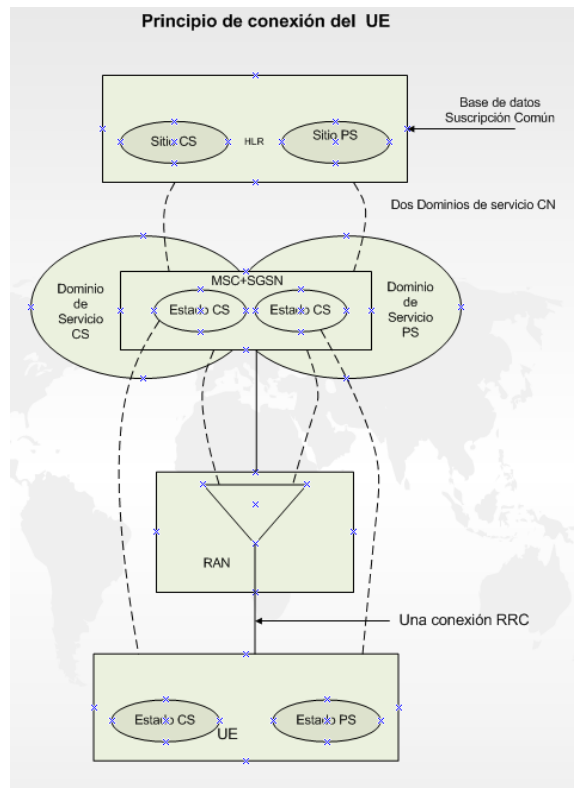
Principio de conexión del UE

Base de datos Suscripción Común

Sitio CS

HLR

Sitio PS

Dos Dominios de servicio CN

Dominio de Servicio CS

MSC+SGSN

Estado CS

Estado CS

Dominio de Servicio PS

RAN

Una conexión RRC

Estado CS

UE

Estado PS